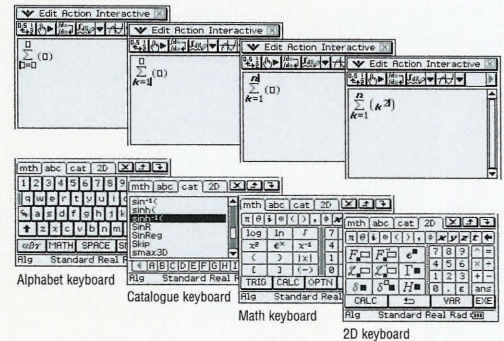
Edit Action Interactive

$\sum_{\square=\square}^{\square}(\square)$

Edit Action Interactive

$\sum_{k=1}^{\square}(\square)$

Edit Action Interactive

$\sum_{k=1}^{n}(\square)$

Edit Action Interactive

$\sum_{k=1}^{n}(k^2)$

mth abc cat 2D

1 2 3 4 5 6 7 8 9

q w e r t y u i

a s d f g h j k

z x c v b n m

αβγ MATH SPACE

Alg

Alphabet keyboard

mth abc cat 2D

sin⁻¹(
sinh(
sinh⁻¹(
SinR
SinReg
Skip
smax3D

A B C D E F G H I

Alg Standard Real R

Catalogue keyboard

mth abc cat 2D

π θ i ∞ ( ) , ⇒

log ln

$x^2$ $e^x$ $x^{-1}$

( ) |x|

[ ] (−)

TRIG CALC OPTN

Alg Standard Real

Math keyboard

mth abc cat 2D

π θ i ∞ ( ) , ⇒ x y z t ←

7 8 9

4 5 6

1 2 3 + −

0 . E ans

CALC VAR EXE

Alg Standard Real Rad

2D keyboard